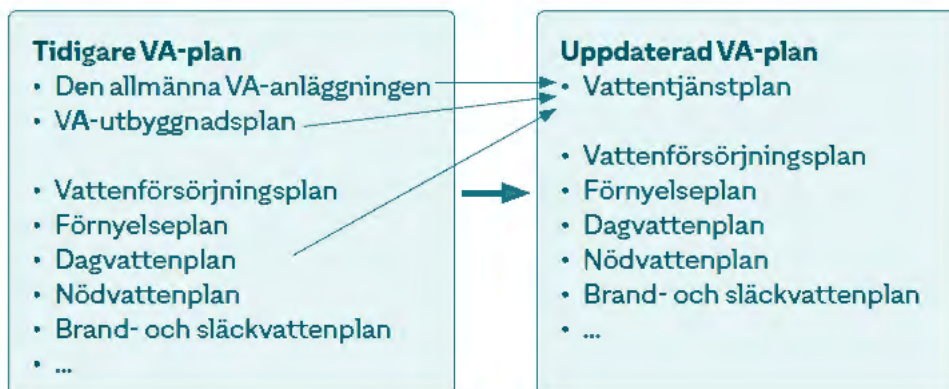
**Tidigare VA-plan**
- Den allmänna VA-anläggningen
- VA-utbyggnadsplan

- Vattenförsörjningsplan
- Förnyelseplan
- Dagvattenplan
- Nödvattenplan
- Brand- och släckvattenplan
- ...

**Uppdaterad VA-plan**
- Vattentjänstplan

- Vattenförsörjningsplan
- Förnyelseplan
- Dagvattenplan
- Nödvattenplan
- Brand- och släckvattenplan
- ...